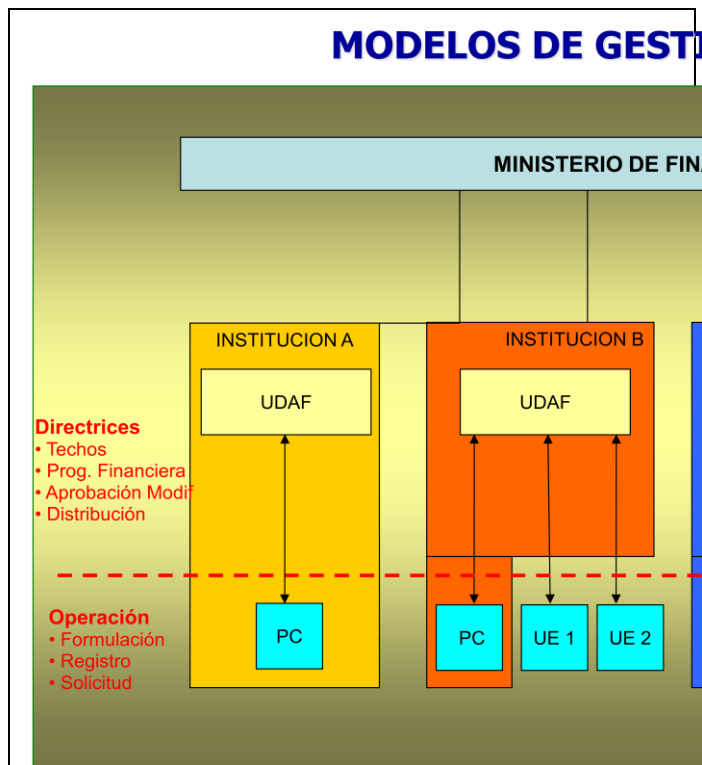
MODELOS DE GESTI

MINISTERIO DE FIN

INSTITUCION A

UDAF

INSTITUCION B

UDAF

Directrices
• Techos
• Prog. Financiera
• Aprobación Modif
• Distribución

Operación
• Formulación
• Registro
• Solicitud

PC

PC

UE 1

UE 2